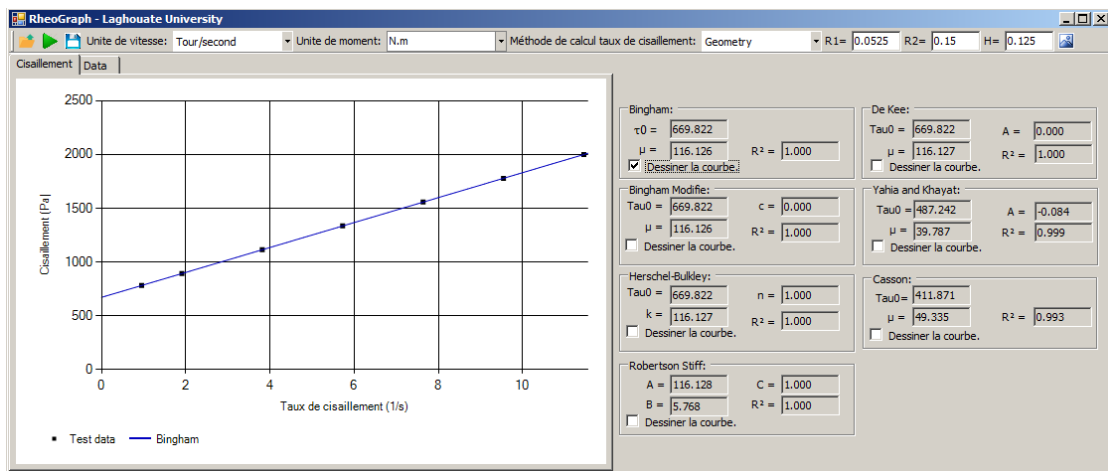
RheoGraph - Laghouate University

Unite de vitesse: Tour/second
Unite de moment: N.m
Méthode de calcul taux de cisaillement: Geometry
R1= 0.0525 R2= 0.15 H= 0.125

Cisaillement | Data

2500
2000
1500
1000
500
0
0 2 4 6 8 10
Cisaillement [Pa]
Taux de cisaillement (1/s)
Test data Bingham

Bingham:
τ0 = 669.822
μ = 116.126 R² = 1.000
☑ Dessiner la courbe.

De Kee:
Tau0 = 669.822 A = 0.000
μ = 116.127 R² = 1.000
☐ Dessiner la courbe.

Bingham Modifie:
Tau0 = 669.822 c = 0.000
μ = 116.126 R² = 1.000
☐ Dessiner la courbe.

Yahia and Khayat:
Tau0 = 487.242 A = -0.084
μ = 39.787 R² = 0.999
☐ Dessiner la courbe.

Herschel-Bulkley:
Tau0 = 669.822 n = 1.000
k = 116.127 R² = 1.000
☐ Dessiner la courbe.

Casson:
Tau0= 411.871
μ = 49.335 R² = 0.993
☐ Dessiner la courbe.

Robertson Stiff:
A = 116.128 C = 1.000
B = 5.768 R² = 1.000
☐ Dessiner la courbe.